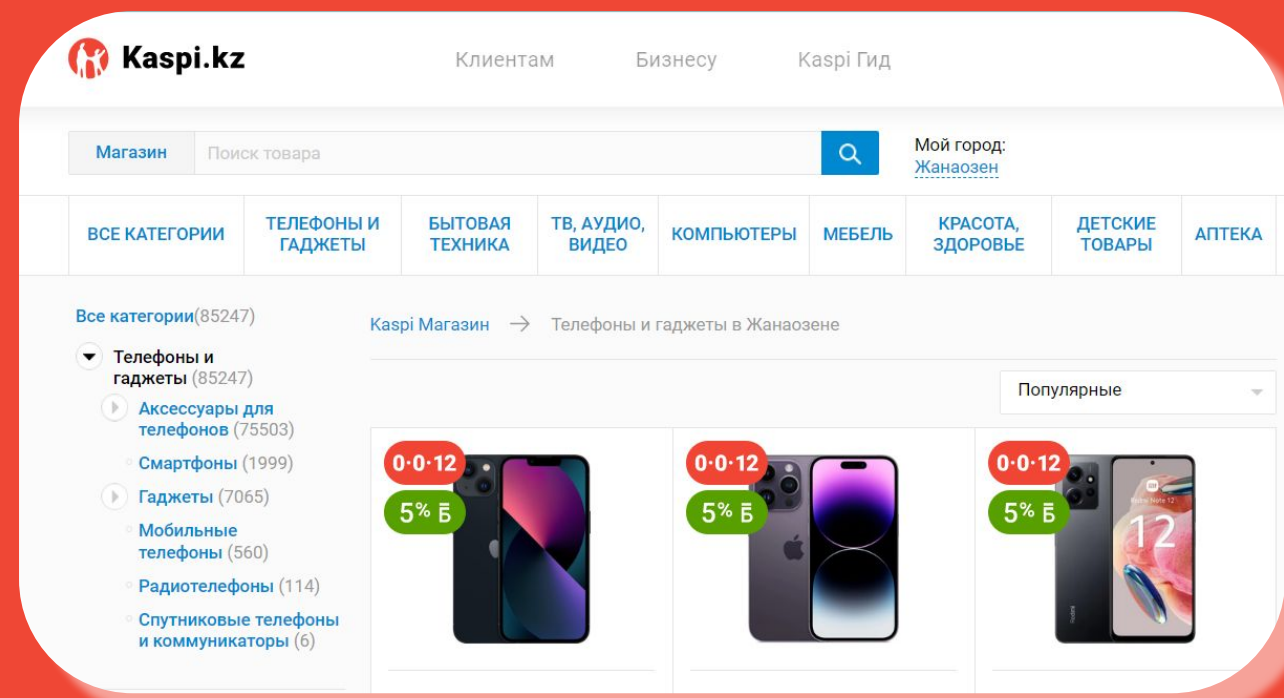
Kaspi.kz

Клиентам Бизнесу Kaspi Гид

Магазин Поиск товара

Мой город: Жанаозен

ВСЕ КАТЕГОРИИ | ТЕЛЕФОНЫ И ГАДЖЕТЫ | БЫТОВАЯ ТЕХНИКА | ТВ, АУДИО, ВИДЕО | КОМПЬЮТЕРЫ | МЕБЕЛЬ | КРАСОТА, ЗДОРОВЬЕ | ДЕТСКИЕ ТОВАРЫ | АПТЕКА

Все категории(85247)

Телефоны и гаджеты (85247)

Аксессуары для телефонов (75503)

Смартфоны (1999)

Гаджеты (7065)

Мобильные телефоны (560)

Радиотелефоны (114)

Спутниковые телефоны и коммуникаторы (6)

Kaspi Магазин → Телефоны и гаджеты в Жанаозене

Популярные

0·0·12
5% Б

0·0·12
5% Б

0·0·12
5% Б

12